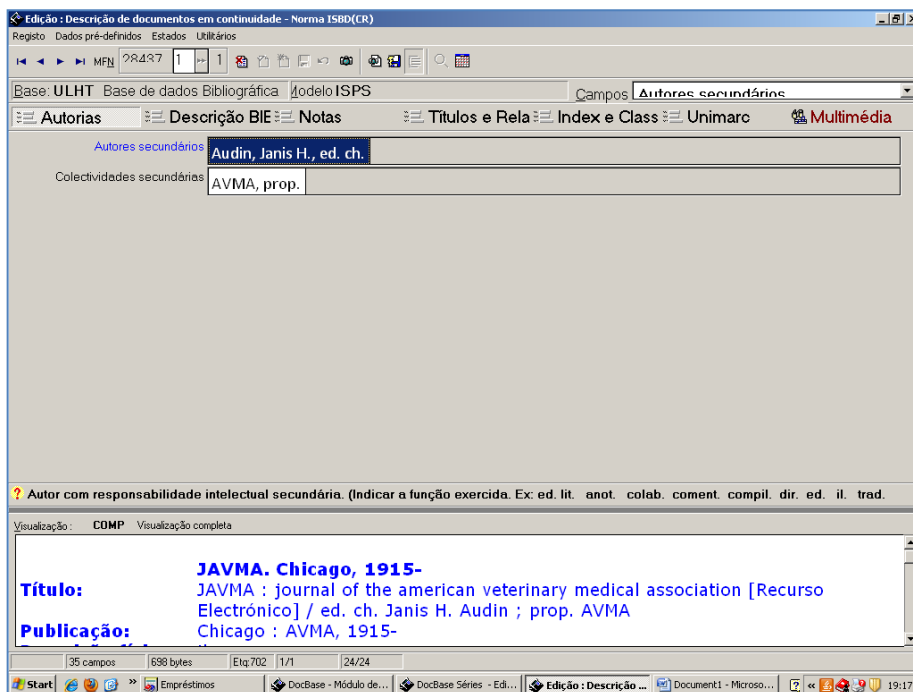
Edição : Descrição de documentos em continuidade - Norma ISBD(CR)

Registo Dados pré-definidos Estados Utilitários

MFN 28437 1 1

Base: ULHT Base de dados Bibliográfica Modelo ISPS Campos Autores secundários

Autorias Descrição BIE Notas Títulos e Rela Index e Class Unimarc Multimédia

Autores secundários Audin, Janis H., ed. ch.

Colectividades secundárias AVMA, prop.

? Autor com responsabilidade intelectual secundária. (Indicar a função exercida. Ex: ed. lit. anot. colab. coment. compil. dir. ed. il. trad.

Visualização : COMP Visualização completa

JAVMA. Chicago, 1915-

Título: JAVMA : journal of the american veterinary medical association [Recurso Electrónico] / ed. ch. Janis H. Audin ; prop. AVMA

Publicação: Chicago : AVMA, 1915-

35 campos 698 bytes Etq:702 1/1 24/24

Start Empréstimos DocBase - Módulo de... DocBase Séries - Edi... Edição : Descrição ... Document1 - Microso... 19:17